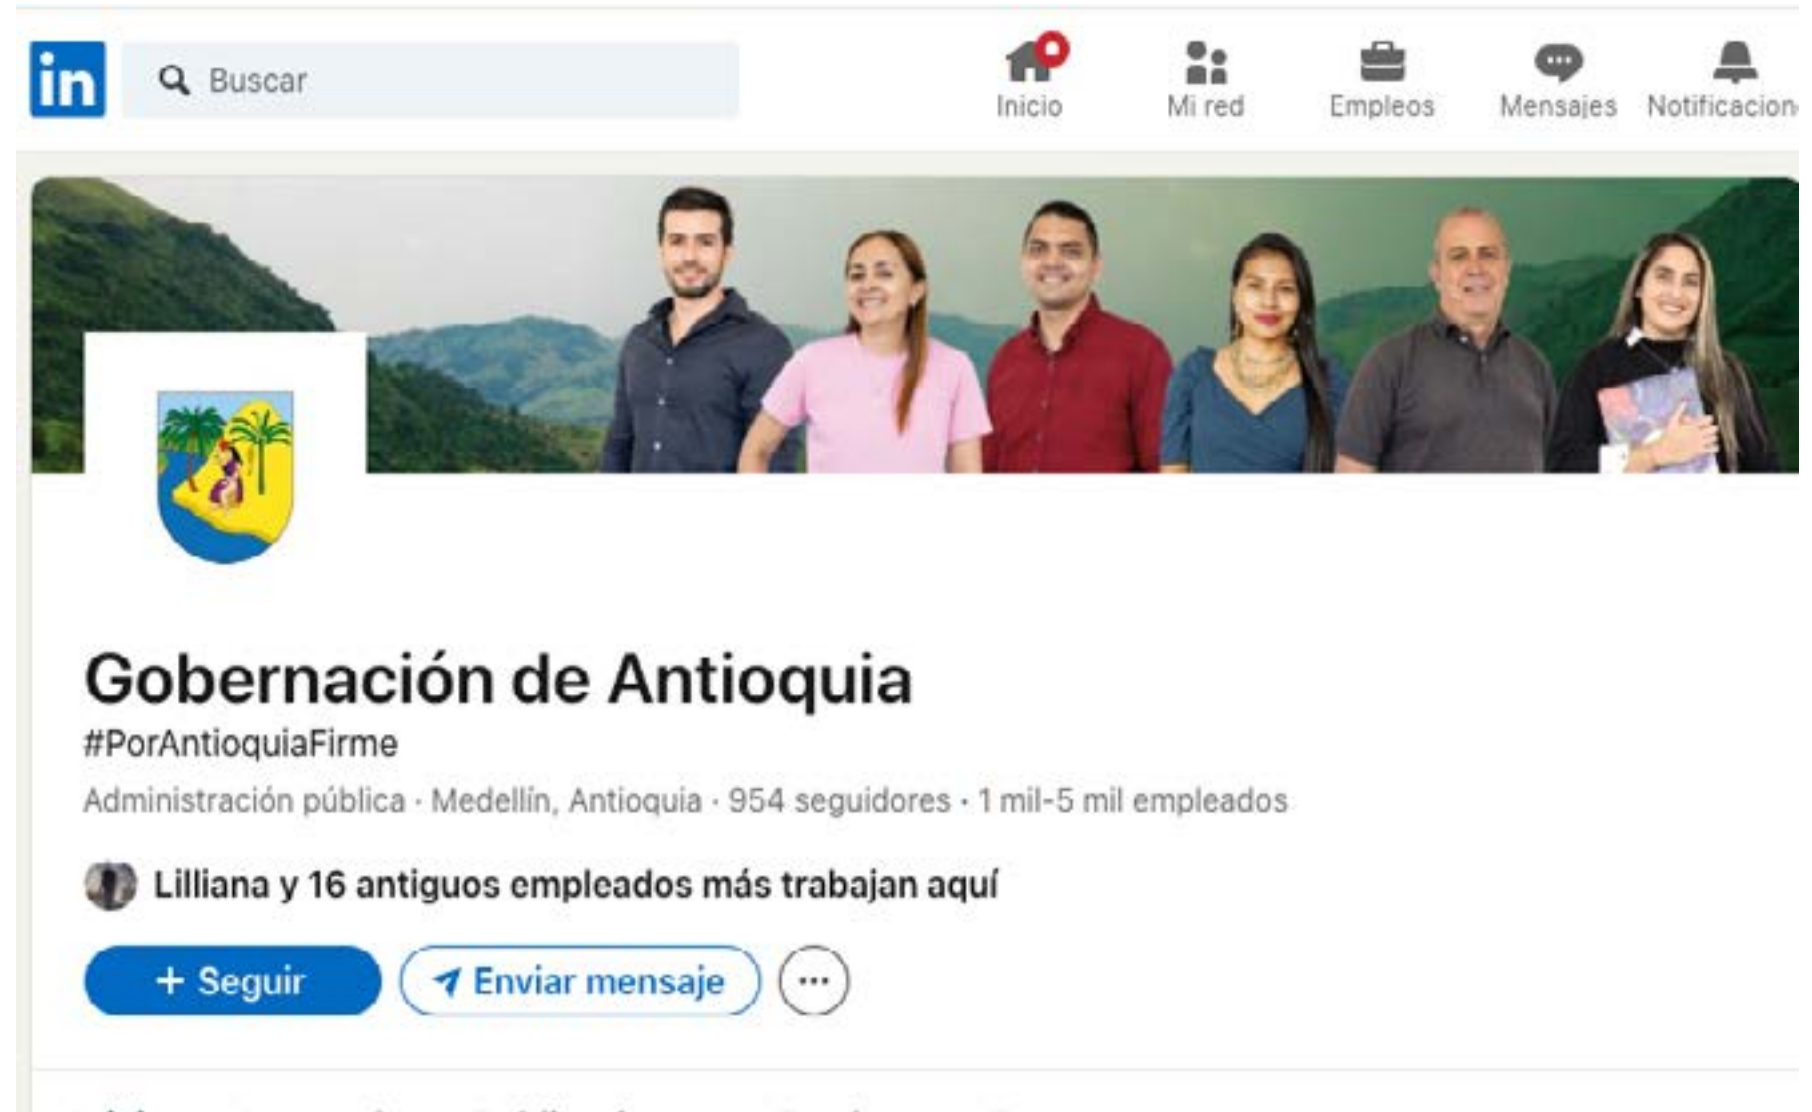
in Buscar

Inicio Mi red Empleos Mensajes Notificacion

Gobernación de Antioquia

#PorAntioquiaFirme

Administración pública · Medellín, Antioquia · 954 seguidores · 1 mil-5 mil empleados

Lilliana y 16 antiguos empleados más trabajan aquí

+ Seguir Enviar mensaje ···